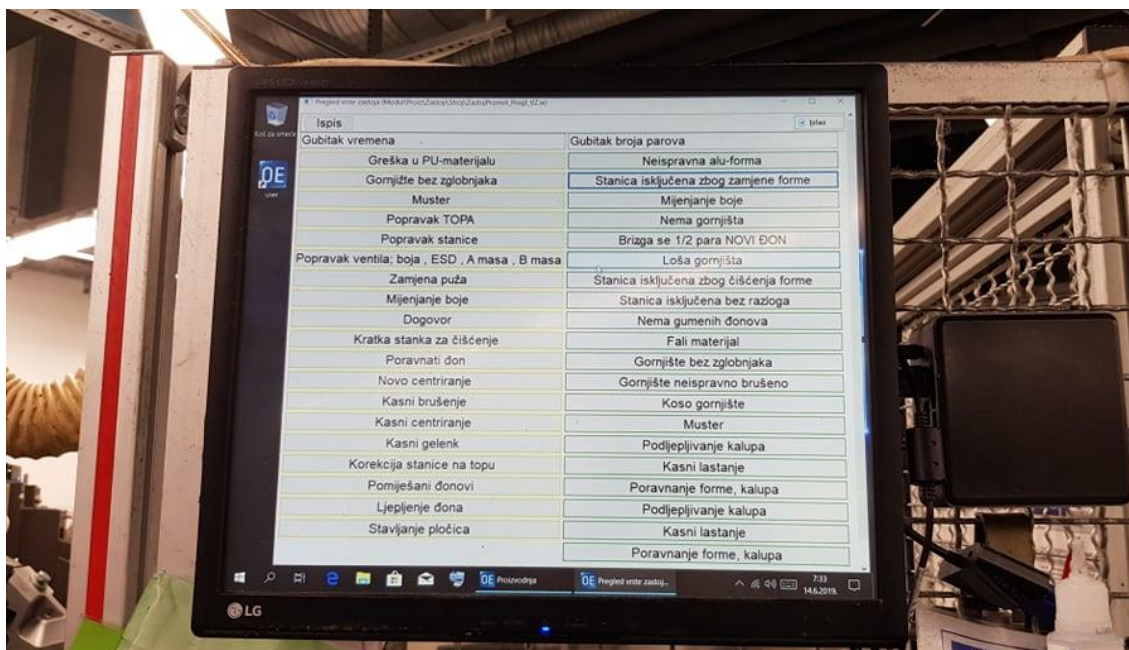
Pregled vrste zastoja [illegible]

Ispis

Izlaz

Koš za smeće

OE

| Gubitak vremena | Gubitak broja parova |
|---|---|
| Greška u PU-materijalu | Neispravna alu-forma |
| Gornjižte bez zglobnjaka | Stanica isključena zbog zamjene forme |
| Muster | Mijenjanje boje |
| Popravak TOPA | Nema gornjišta |
| Popravak stanice | Brizga se 1/2 para NOVI ĐON |
| Popravak ventila; boja , ESD , A masa , B masa | Loša gornjišta |
| Zamjena puža | Stanica isključena zbog čišćenja forme |
| Mijenjanje boje | Stanica isključena bez razloga |
| Dogovor | Nema gumenih đonova |
| Kratka stanka za čišćenje | Fali materijal |
| Poravnati đon | Gornjište bez zglobnjaka |
| Novo centriranje | Gornjište neispravno brušeno |
| Kasni brušenje | Koso gornjište |
| Kasni centriranje | Muster |
| Kasni gelenk | Podljepljivanje kalupa |
| Korekcija stanice na topu | Kasni lastanje |
| Pomiješani đonovi | Poravnanje forme, kalupa |
| Ljepljenje đona | Podljepljivanje kalupa |
| Stavljanje pločica | Kasni lastanje |
| | Poravnanje forme, kalupa |

OE Proizvodnja

OE Pregled vrste zastoj...

7:33
14.6.2019.

LG